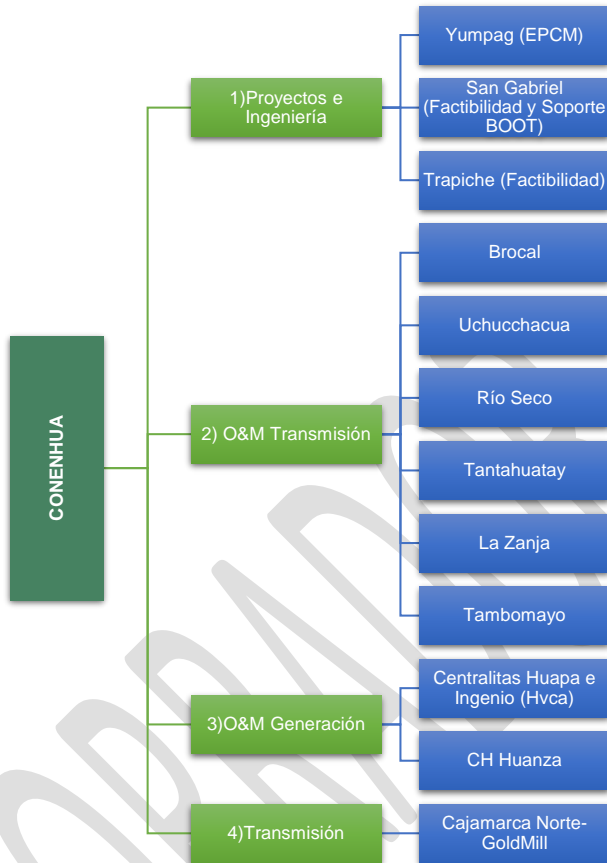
CONENHUA

1)Proyectos e Ingeniería

Yumpag (EPCM)

San Gabriel (Factibilidad y Soporte BOOT)

Trapiche (Factibilidad)

2) O&M Transmisión

Brocal

Uchucchacua

Río Seco

Tantahuatay

La Zanja

Tambomayo

3)O&M Generación

Centralitas Huapa e Ingenio (Hvca)

CH Huanza

4)Transmisión

Cajamarca Norte-GoldMill